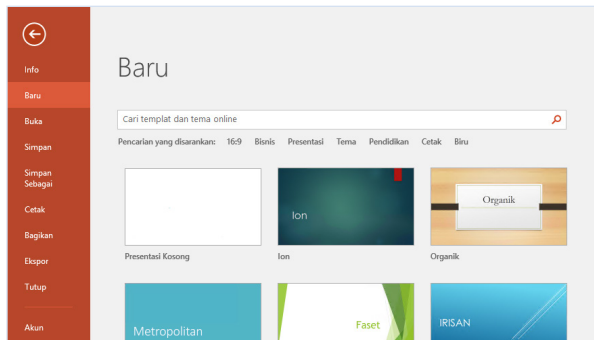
Info
Baru
Buka
Simpan
Simpan Sebagai
Cetak
Bagikan
Ekspor
Tutup
Akun

Baru

Cari templat dan tema online

Pencarian yang disarankan: 16:9 Bisnis Presentasi Tema Pendidikan Cetak Biru

Presentasi Kosong

Ion
Ion

Organik
Organik

Metropolitan

Faset

IRISAN